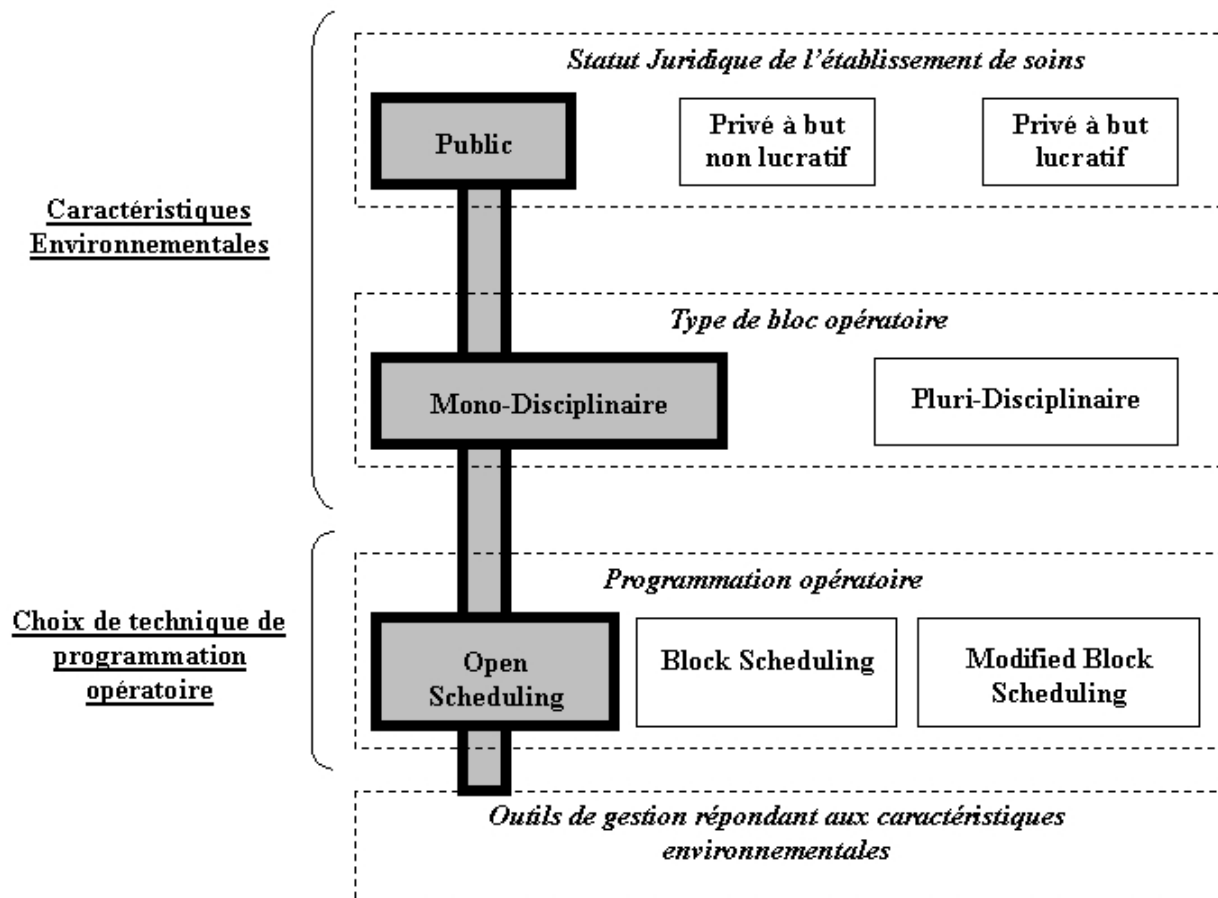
Caractéristiques Environnementales

Statut Juridique de l'établissement de soins

Public

Privé à but non lucratif

Privé à but lucratif

Type de bloc opératoire

Mono-Disciplinaire

Pluri-Disciplinaire

Choix de technique de programmation opératoire

Programmation opératoire

Open Scheduling

Block Scheduling

Modified Block Scheduling

Outils de gestion répondant aux caractéristiques environnementales